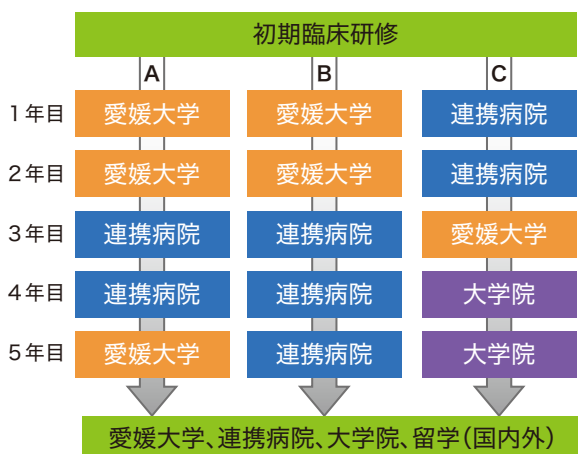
初期臨床研修

| | A | B | C |
|---|---|---|---|
| 1年目 | 愛媛大学 | 愛媛大学 | 連携病院 |
| 2年目 | 愛媛大学 | 愛媛大学 | 連携病院 |
| 3年目 | 連携病院 | 連携病院 | 愛媛大学 |
| 4年目 | 連携病院 | 連携病院 | 大学院 |
| 5年目 | 愛媛大学 | 連携病院 | 大学院 |

愛媛大学、連携病院、大学院、留学(国内外)